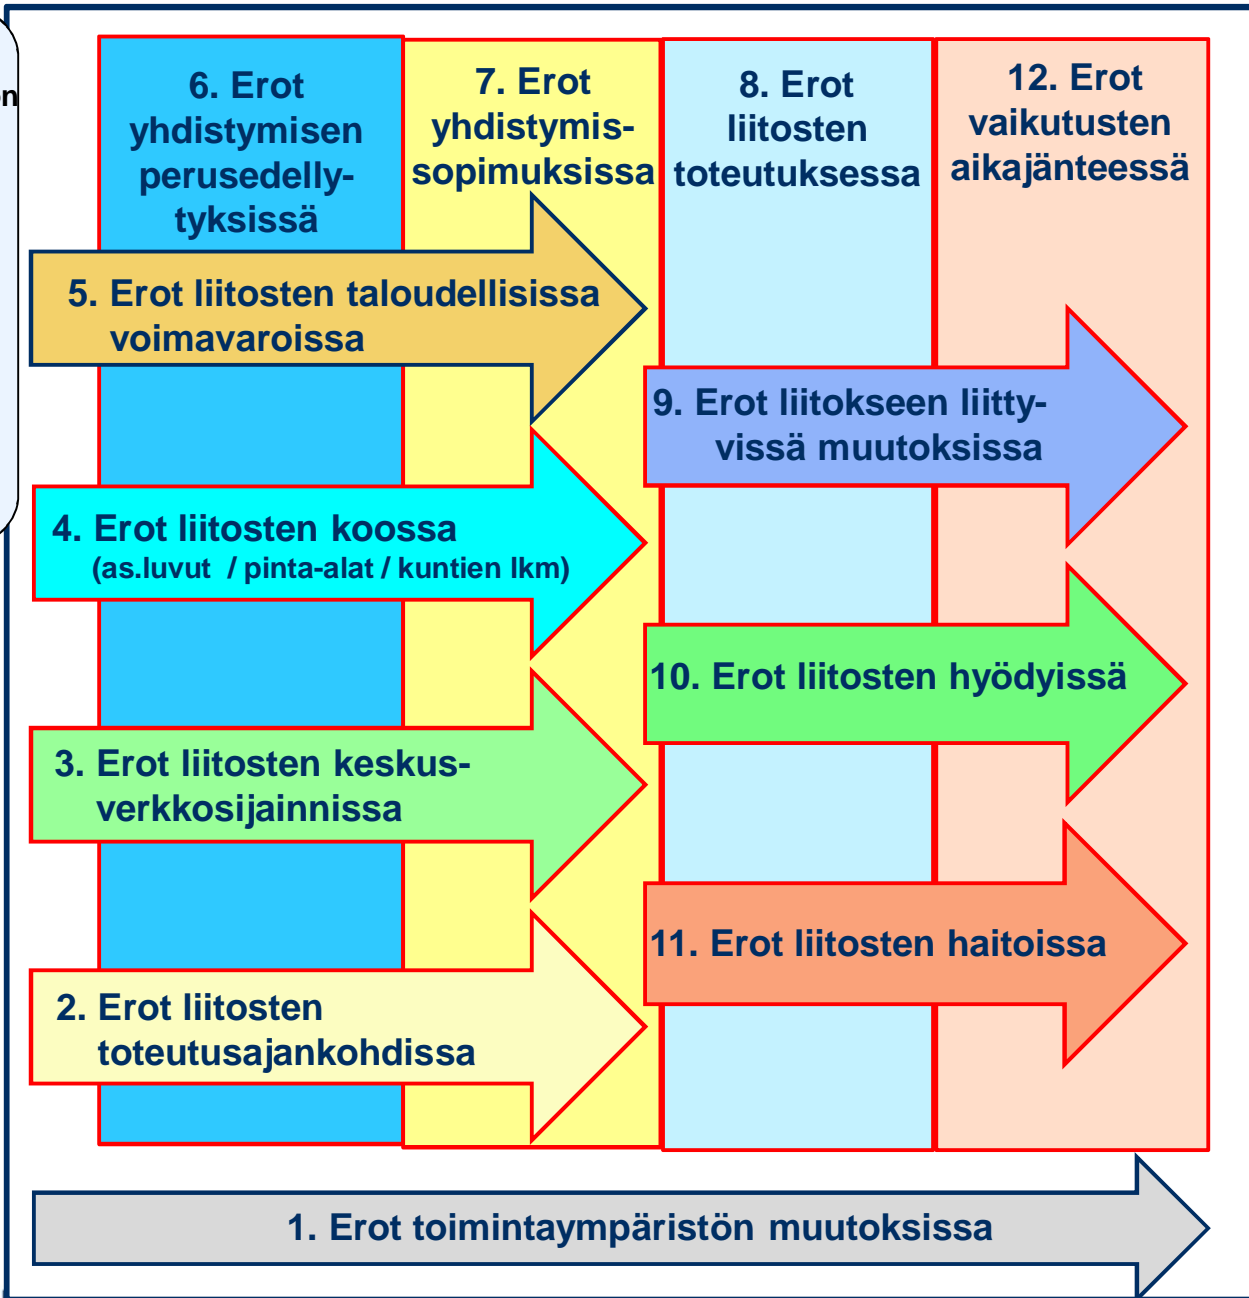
n

6. Erot yhdistymisen perusedellytyksissä

7. Erot yhdistymissopimuksissa

8. Erot liitosten toteutuksessa

12. Erot vaikutusten aikajänteessä

5. Erot liitosten taloudellisissa voimavaroissa

9. Erot liitokseen liittyvissä muutoksissa

4. Erot liitosten koossa (as.luvut / pinta-alat / kuntien lkm)

10. Erot liitosten hyödyissä

3. Erot liitosten keskusverkkosijainnissa

11. Erot liitosten haitoissa

2. Erot liitosten toteutusajankohdissa

1. Erot toimintaympäristön muutoksissa